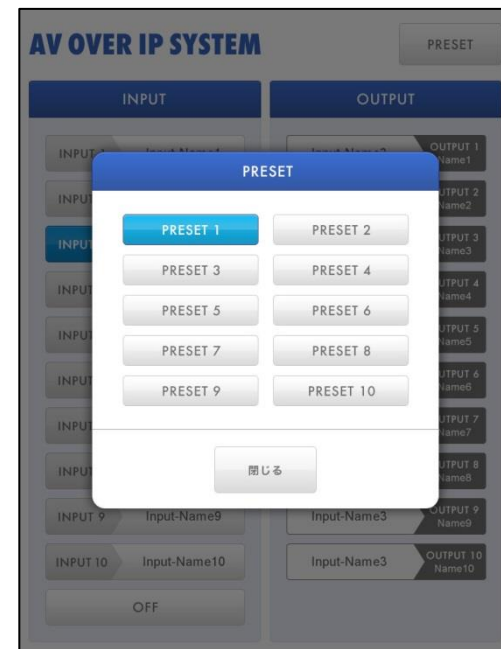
AV OVER IP SYSTEM

PRESET

INPUT

OUTPUT

INPUT 1 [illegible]

INPUT

INPUT

INPUT

INPUT

INPUT

INPUT

INPUT

INPUT 9 Input-Name9

INPUT 10 Input-Name10

OFF

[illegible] OUTPUT 1 Name1

UTPUT 2 Name2

UTPUT 3 Name3

UTPUT 4 Name4

UTPUT 5 Name5

UTPUT 6 Name6

UTPUT 7 Name7

UTPUT 8 Name8

Input-Name3 OUTPUT 9 Name9

Input-Name3 OUTPUT 10 Name10

PRESET

PRESET 1

PRESET 2

PRESET 3

PRESET 4

PRESET 5

PRESET 6

PRESET 7

PRESET 8

PRESET 9

PRESET 10

閉じる